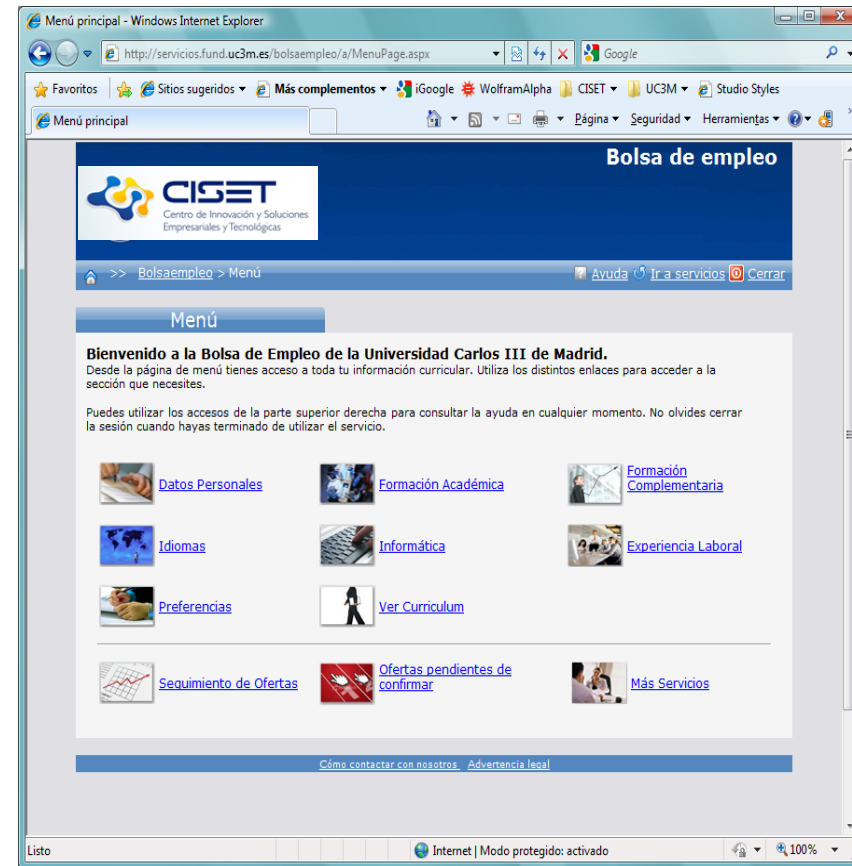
Menú principal - Windows Internet Explorer

http://servicios.fund.uc3m.es/bolsaempleo/a/MenuPage.aspx

Google

Favoritos | Sitios sugeridos ▾ | Más complementos ▾ | iGoogle | WolframAlpha | CISET ▾ | UC3M ▾ | Studio Styles

Menú principal

Página ▾ Seguridad ▾ Herramientas ▾

Bolsa de empleo

CISET
Centro de Innovación y Soluciones Empresariales y Tecnológicas

>> Bolsaempleo > Menú

Ayuda | Ir a servicios | Cerrar

Menú

Bienvenido a la Bolsa de Empleo de la Universidad Carlos III de Madrid.
Desde la página de menú tienes acceso a toda tu información curricular. Utiliza los distintos enlaces para acceder a la sección que necesites.

Puedes utilizar los accesos de la parte superior derecha para consultar la ayuda en cualquier momento. No olvides cerrar la sesión cuando hayas terminado de utilizar el servicio.

Datos Personales

Formación Académica

Formación Complementaria

Idiomas

Informática

Experiencia Laboral

Preferencias

Ver Curriculum

Seguimiento de Ofertas

Ofertas pendientes de confirmar

Más Servicios

Cómo contactar con nosotros | Advertencia legal

Listo

Internet | Modo protegido: activado

100%